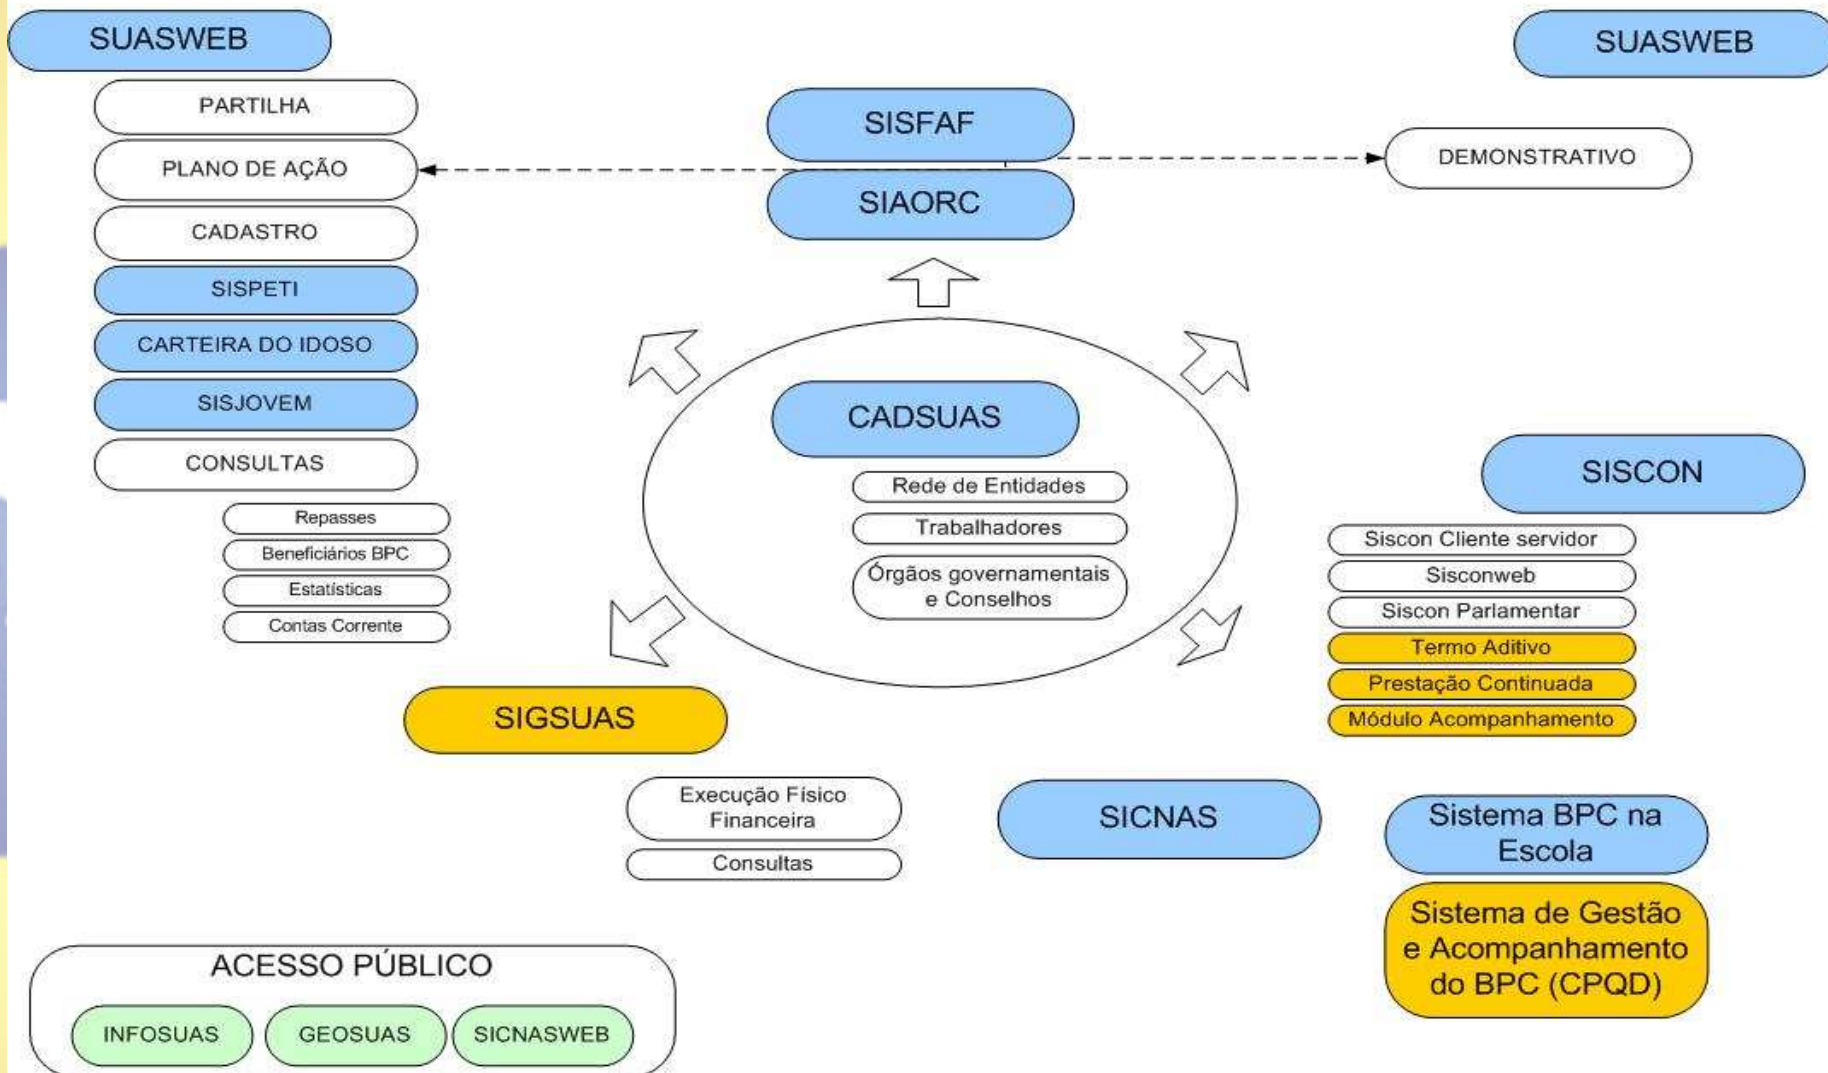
SUASWEB

PARTILHA

PLANO DE AÇÃO

CADASTRO

SISPETI

CARTEIRA DO IDOSO

SISJOVEM

CONSULTAS

Repasses

Beneficiários BPC

Estatísticas

Contas Corrente

SISFAF

SIAORC

SUASWEB

DEMONSTRATIVO

CADSUAS

Rede de Entidades

Trabalhadores

Órgãos governamentais e Conselhos

SISCON

Siscon Cliente servidor

Sisconweb

Siscon Parlamentar

Termo Aditivo

Prestação Continuada

Módulo Acompanhamento

SIGSUAS

Execução Físico Financeira

Consultas

SICNAS

Sistema BPC na Escola

Sistema de Gestão e Acompanhamento do BPC (CPQD)

ACESSO PÚBLICO

INFOSUAS

GEOSUAS

SICNASWEB